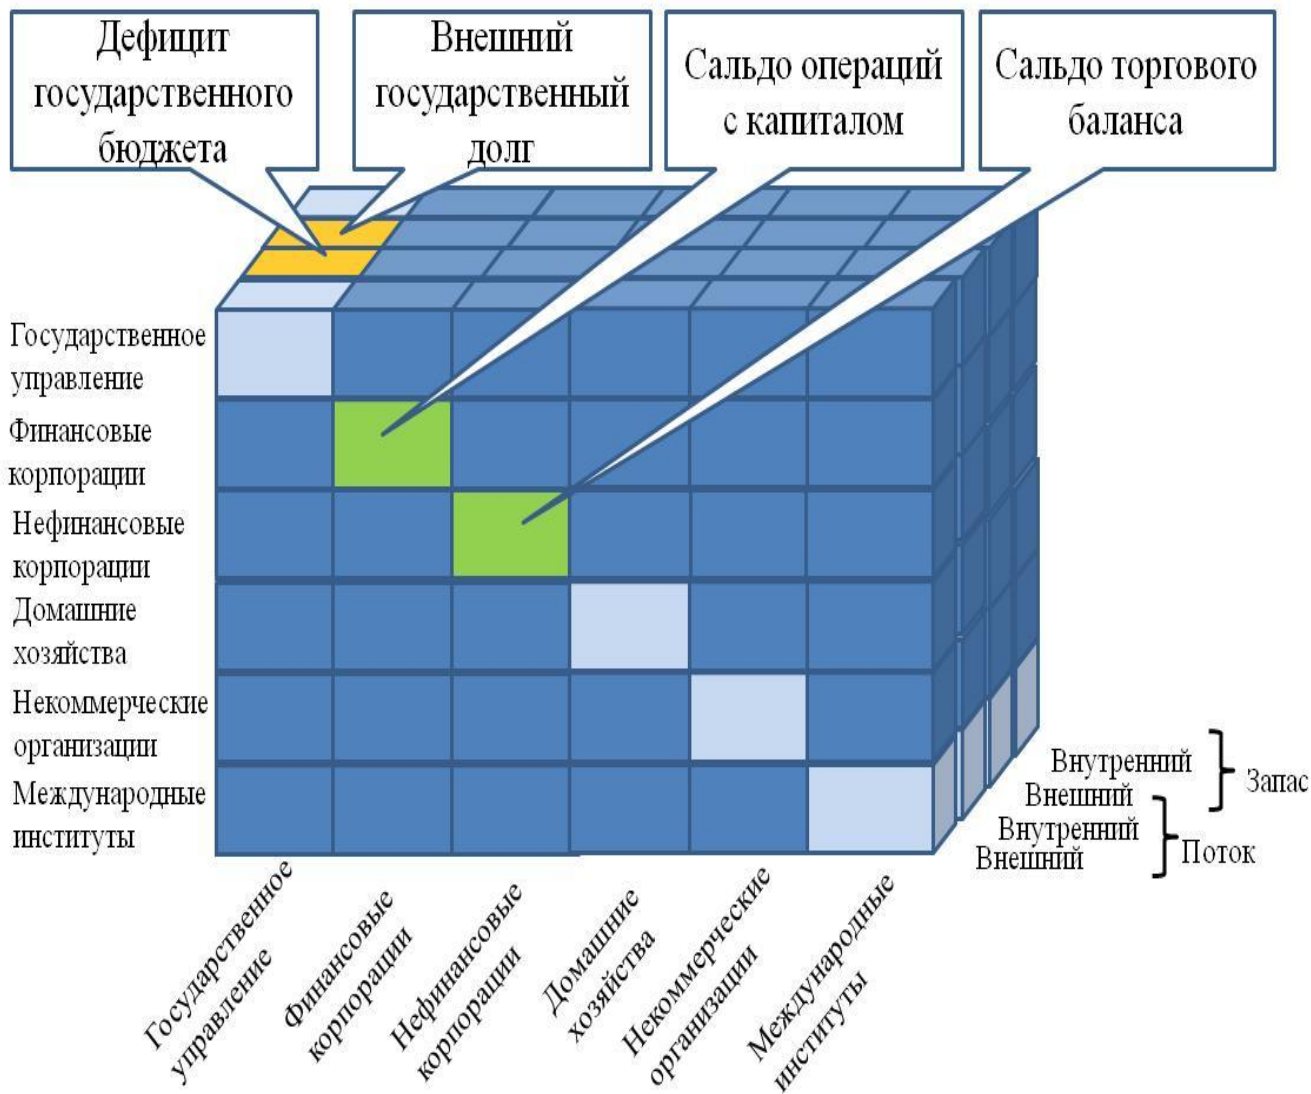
Дефицит государственного бюджета

Внешний государственный долг

Сальдо операций с капиталом

Сальдо торгового баланса

Государственное управление
Финансовые корпорации
Нефинансовые корпорации
Домашние хозяйства
Некоммерческие организации
Международные институты

Внутренний
Внешний
Запас
Внутренний
Внешний
Поток

Государственное управление
Финансовые корпорации
Нефинансовые корпорации
Домашние хозяйства
Некоммерческие организации
Международные институты